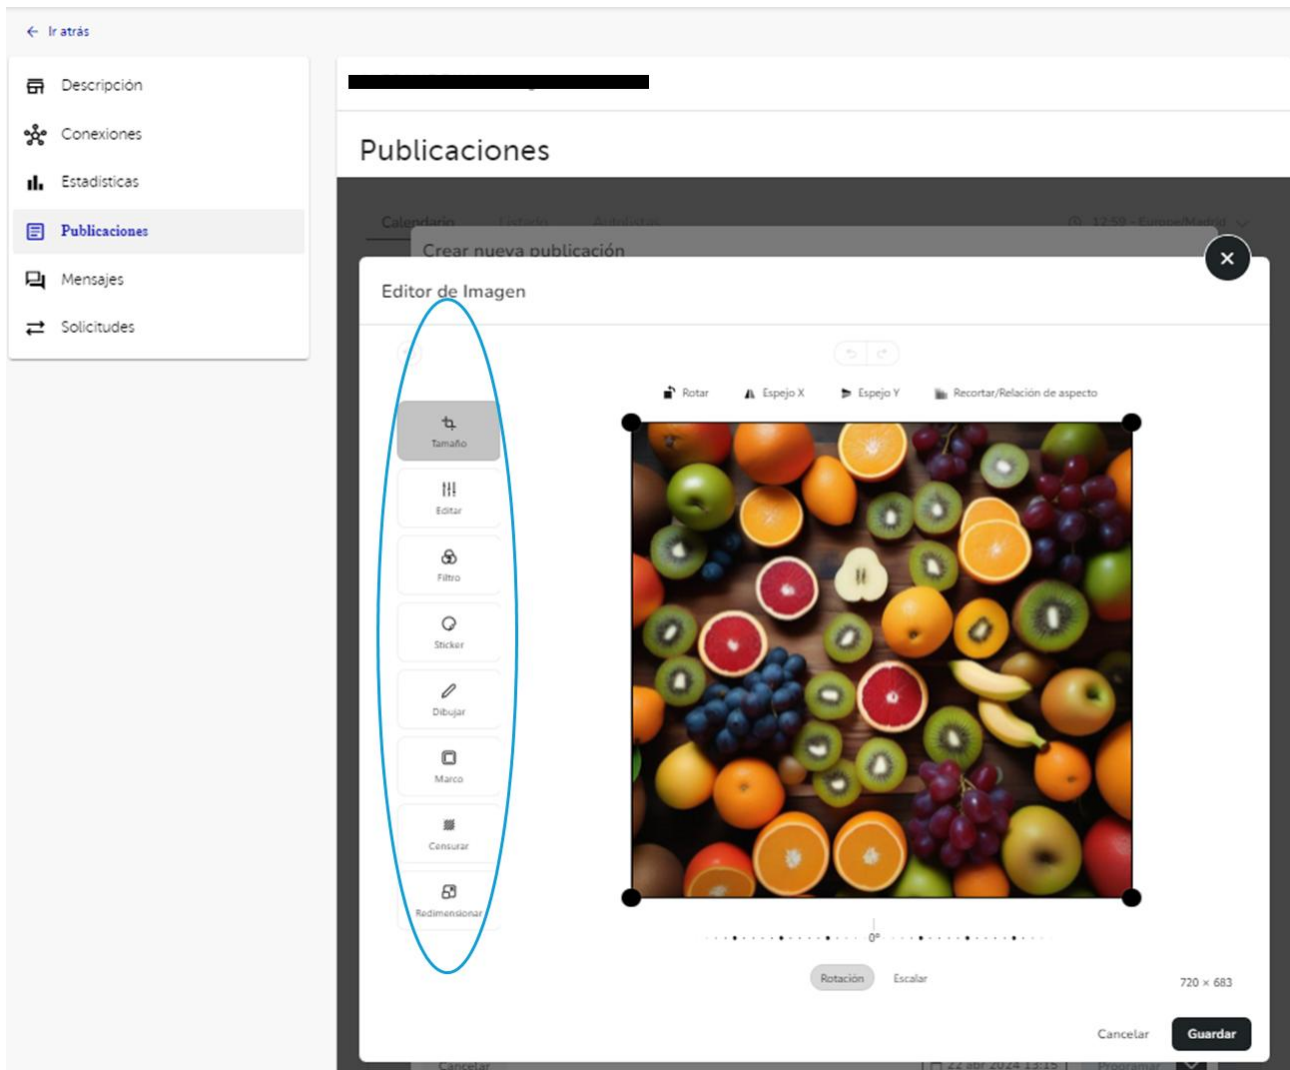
Ir atrás

Descripción

Conexiones

Estadísticas

Publicaciones

Mensajes

Solicitudes

Publicaciones

Calendario Listado Autolistas

12:59 - Europe/Madrid

Crear nueva publicación

Editor de Imagen

Tamaño

Editar

Filtro

Sticker

Dibujar

Marco

Censurar

Redimensionar

Rotar

Espejo X

Espejo Y

Recortar/Relación de aspecto

0°

Rotación

Escalar

720 × 683

Cancelar

Guardar

Cancelar

22 abr 2024 13:15

Programar